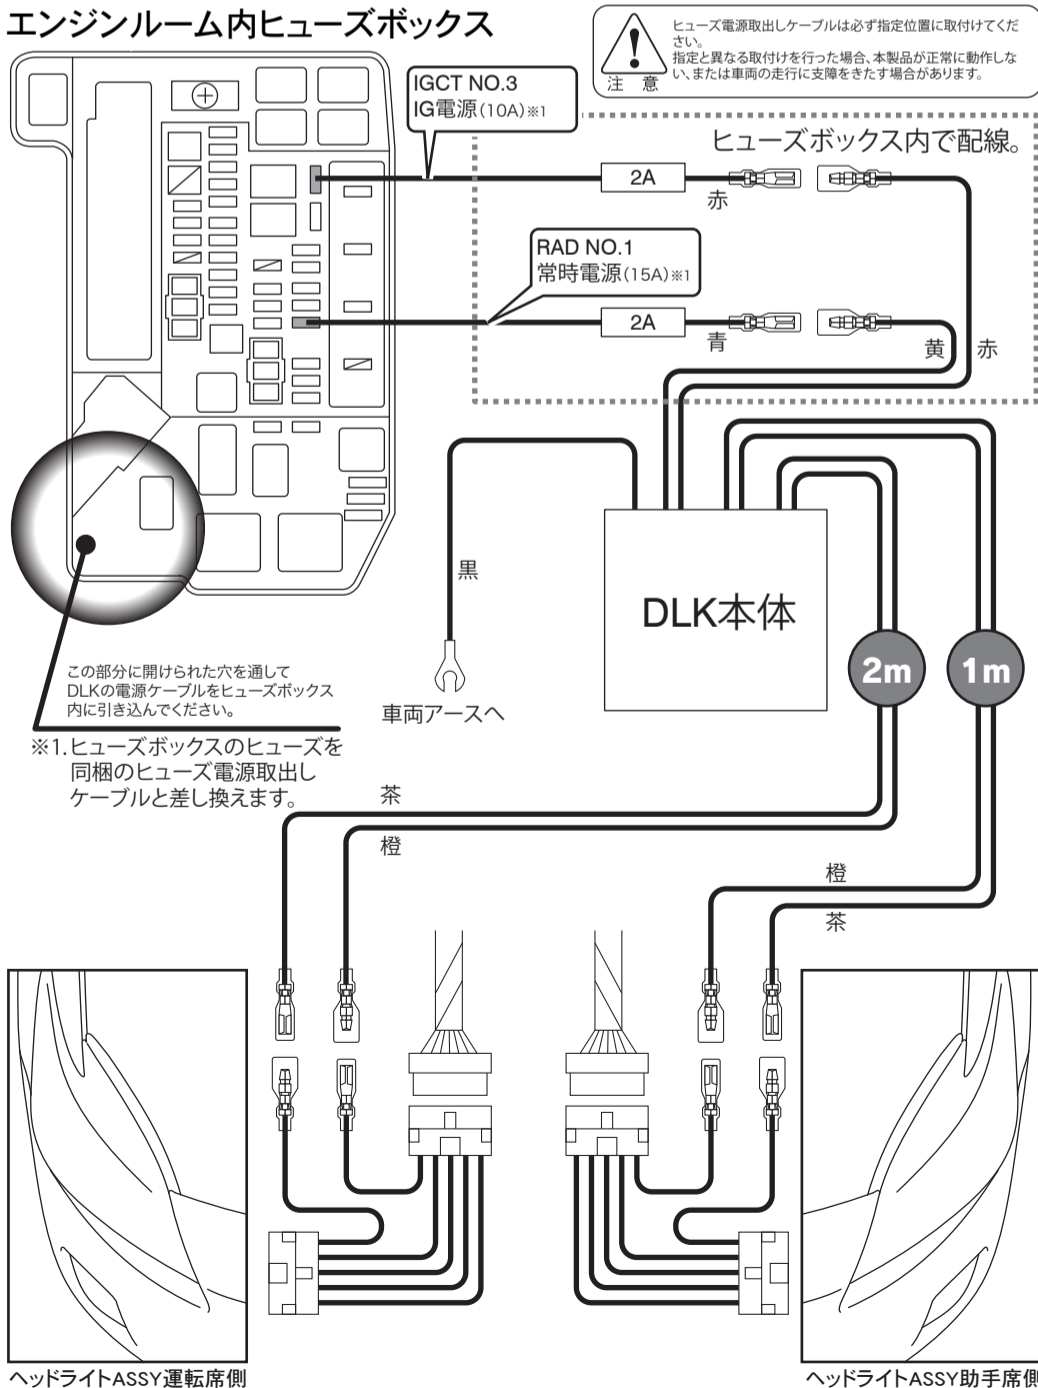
エンジンルーム内ヒューズボックス

注 意

ヒューズ電源取出しケーブルは必ず指定位置に取付けてください。
指定と異なる取付けを行った場合、本製品が正常に動作しない、または車両の走行に支障をきたす場合があります。

IGCT NO.3
IG電源(10A)※1

ヒューズボックス内で配線。

2A

赤

RAD NO.1
常時電源(15A)※1

2A

青

黄

赤

黒

DLK本体

2m

1m

車両アースへ

この部分に開けられた穴を通してDLKの電源ケーブルをヒューズボックス内に引き込んでください。

※1.ヒューズボックスのヒューズを同梱のヒューズ電源取出しケーブルと差し換えます。

茶

橙

橙

茶

ヘッドライトASSY運転席側

ヘッドライトASSY助手席側